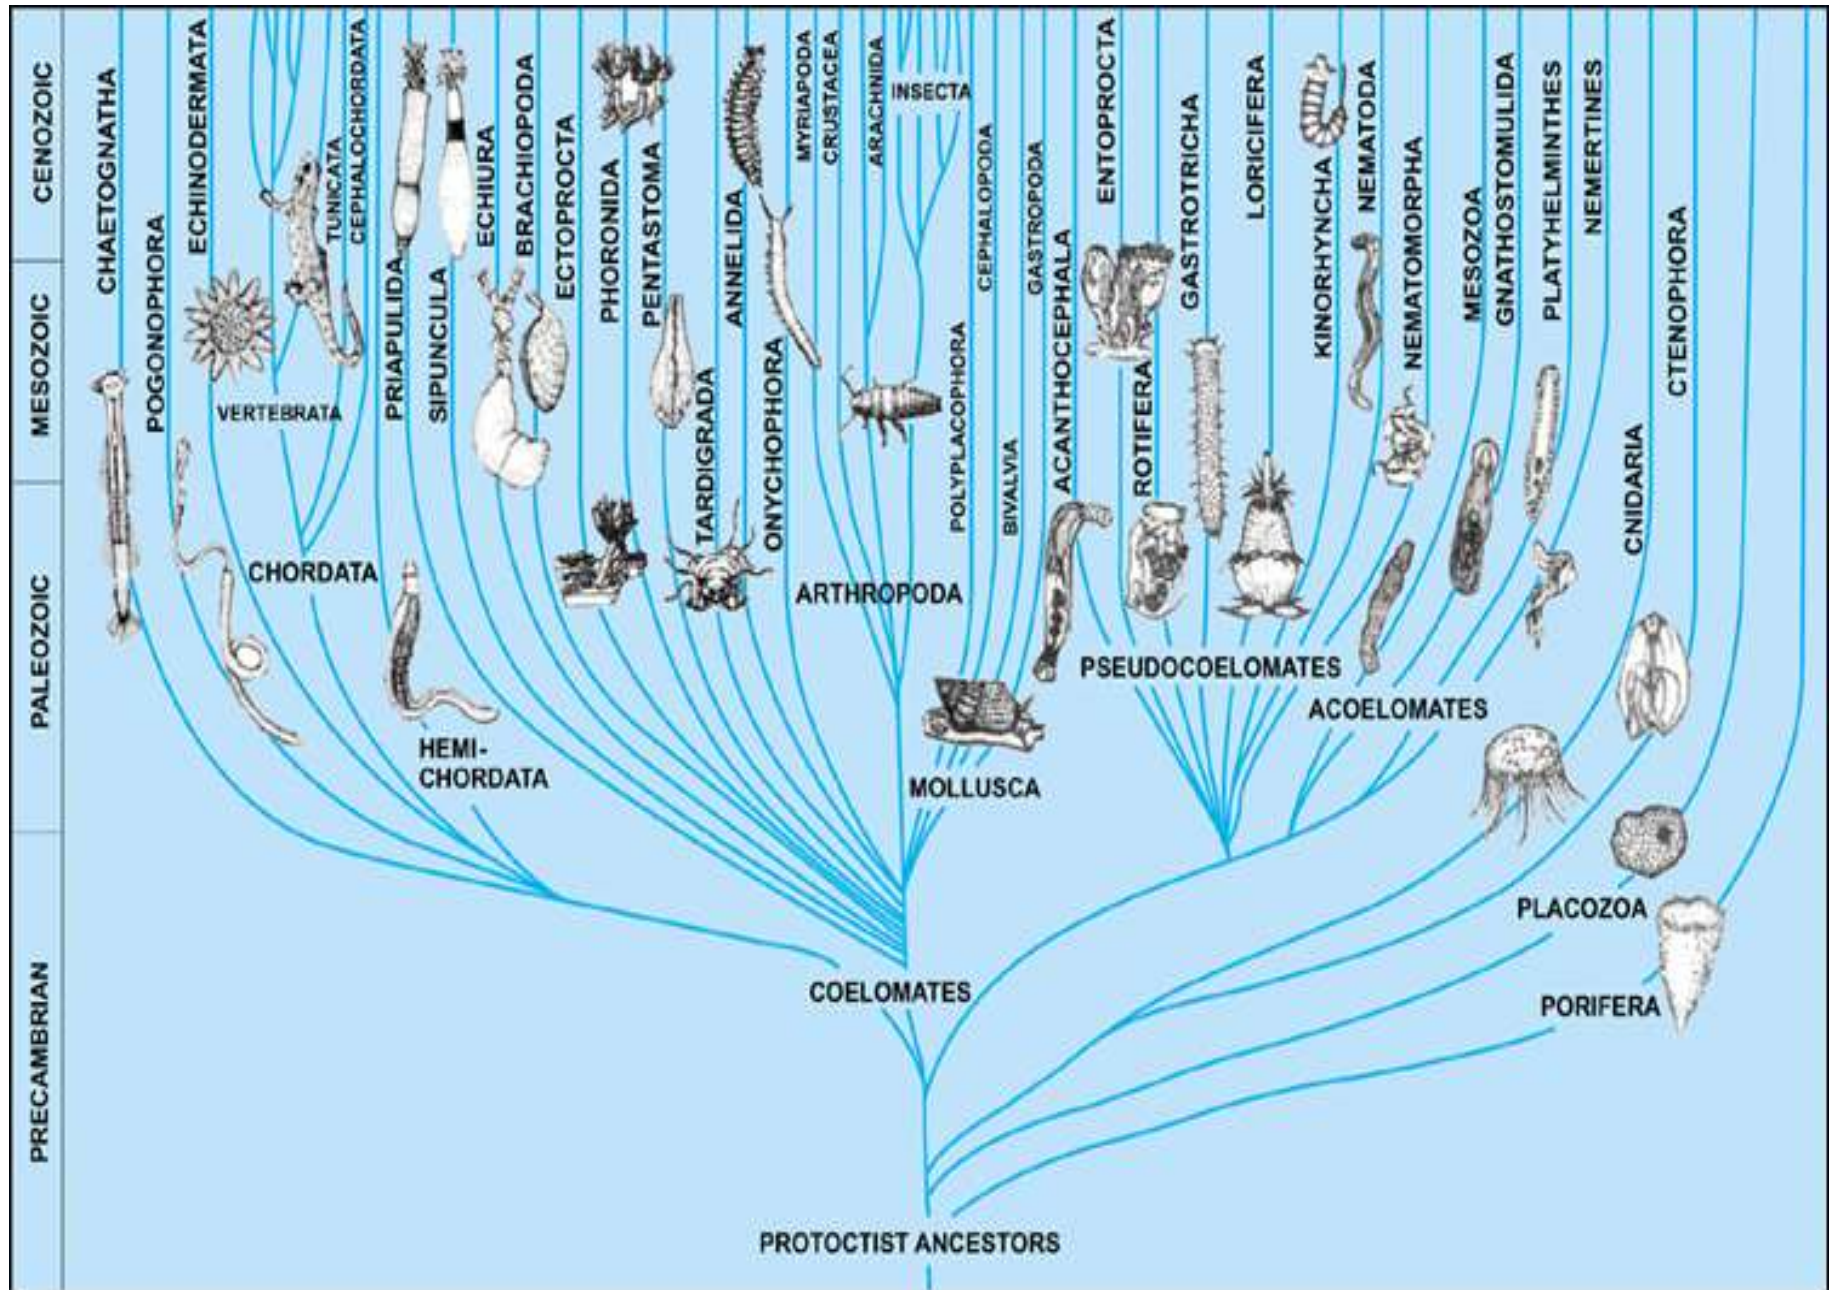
CENOZOIC
MESOZOIC
PALEOZOIC
PRECAMBRIAN

CHAETOGNATHA
POGONOPHORA
ECHINODERMATA
VERTEBRATA
TUNICATA
CEPHALOCHORDATA
CHORDATA
PRIAPULIDA
SIPUNCULA
HEMI-
CHORDATA
ECHIURA
BRACHIOPODA
ECTOPROCTA
PHORONIDA
PENTASTOMA
TARDIGRADA
ANNELIDA
ONYCHOPHORA
MYRIAPODA
CRUSTACEA
ARACHNIDA
INSECTA
ARTHROPODA
POLYPLACOPHORA
CEPHALOPODA
BIVALVIA
GASTROPODA
MOLLUSCA
ACANTHOCEPHALA
ENTOPROCTA
ROTIFERA
GASTROTRICHA
LORICIFERA
KINORHYNCHA
NEMATODA
PSEUDOCOELOMATES
NEMATOMORPHA
MESOZOA
GNATHOSTOMULIDA
PLATYHELMINTHES
NEMERTINES
ACOELOMATES
CNIDARIA
CTENOPHORA
PLACOZOA
PORIFERA
COELOMATES
PROTOCTIST ANCESTORS